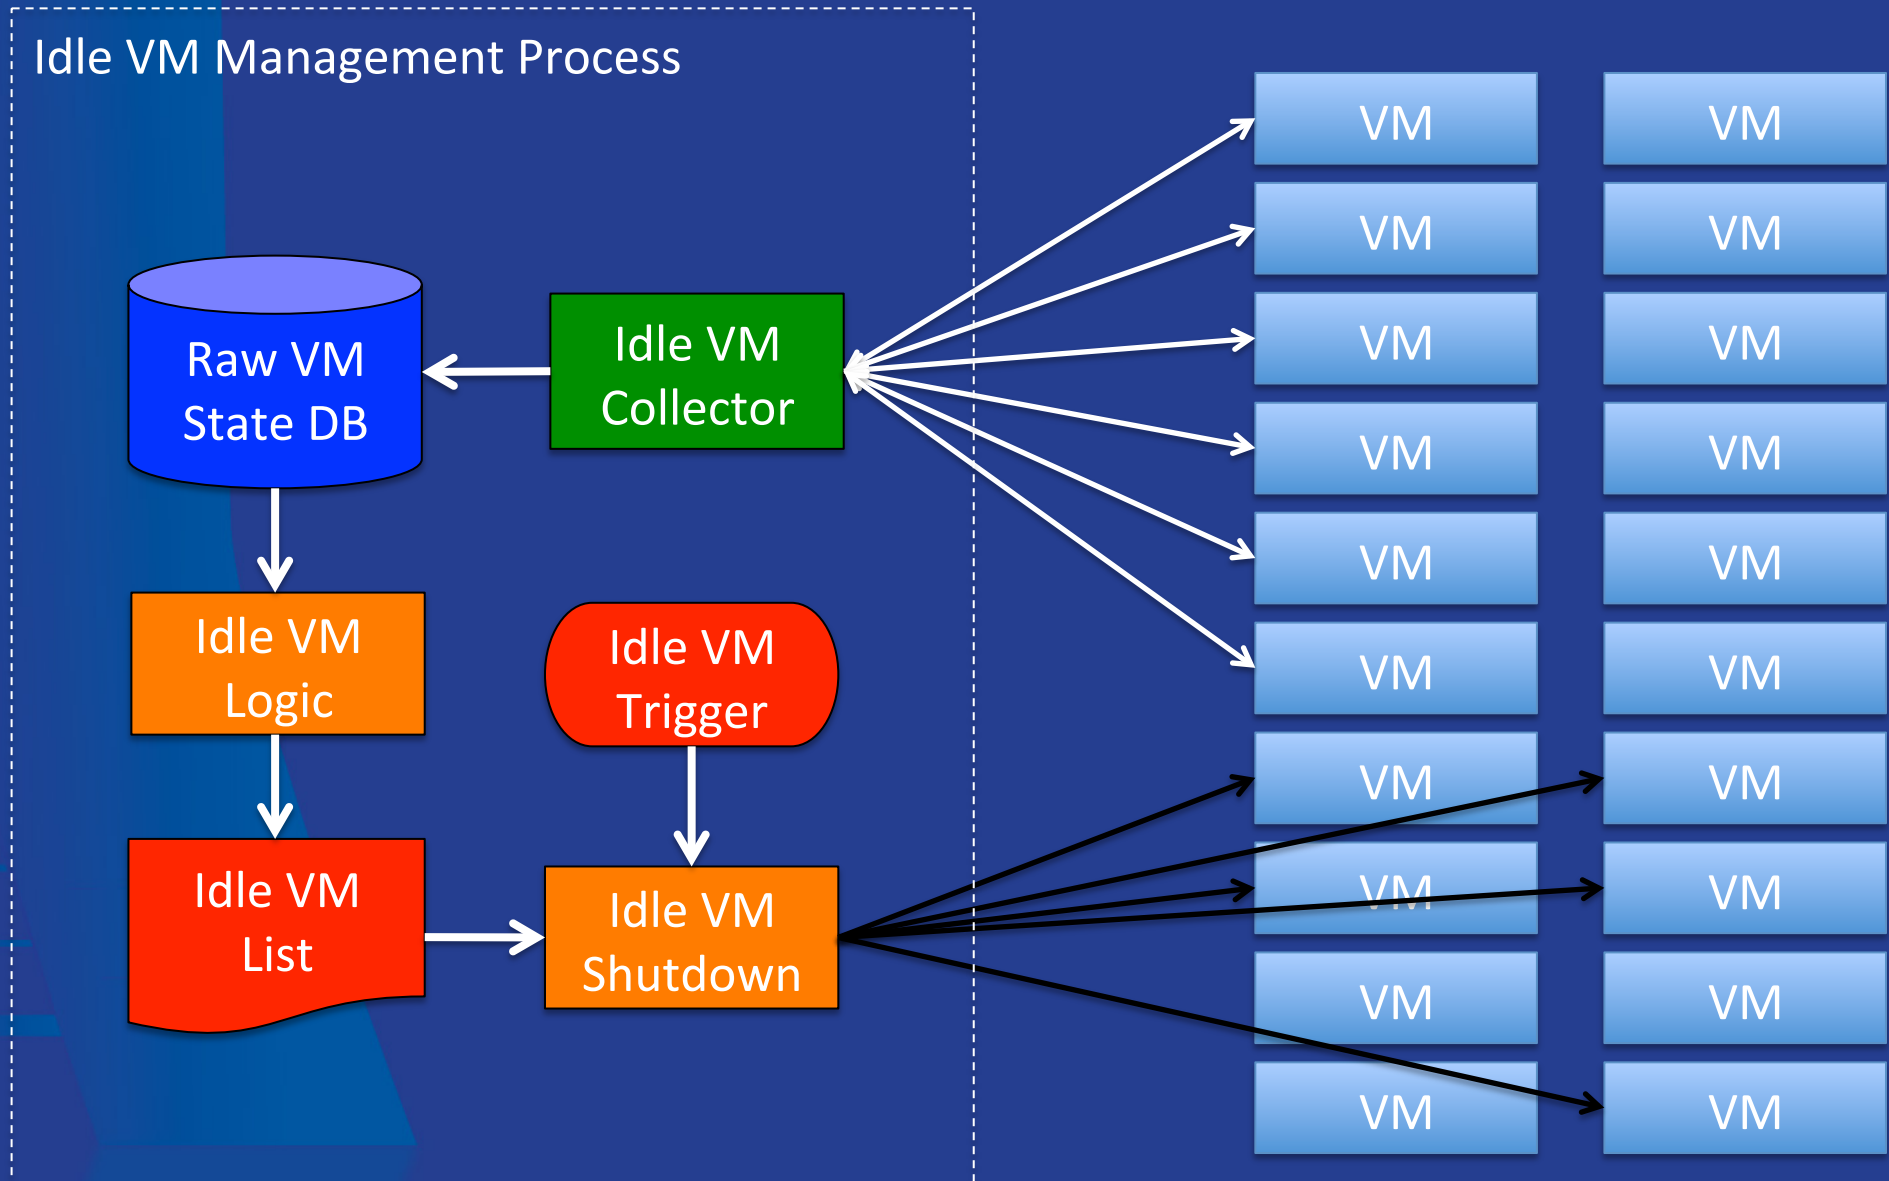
Idle VM Management Process

Raw VM State DB

Idle VM Collector

Idle VM Logic

Idle VM Trigger

Idle VM List

Idle VM Shutdown

VM

VM

VM

VM

VM

VM

VM

VM

VM

VM

VM

VM

VM

VM

VM

VM

VM

VM

VM

VM